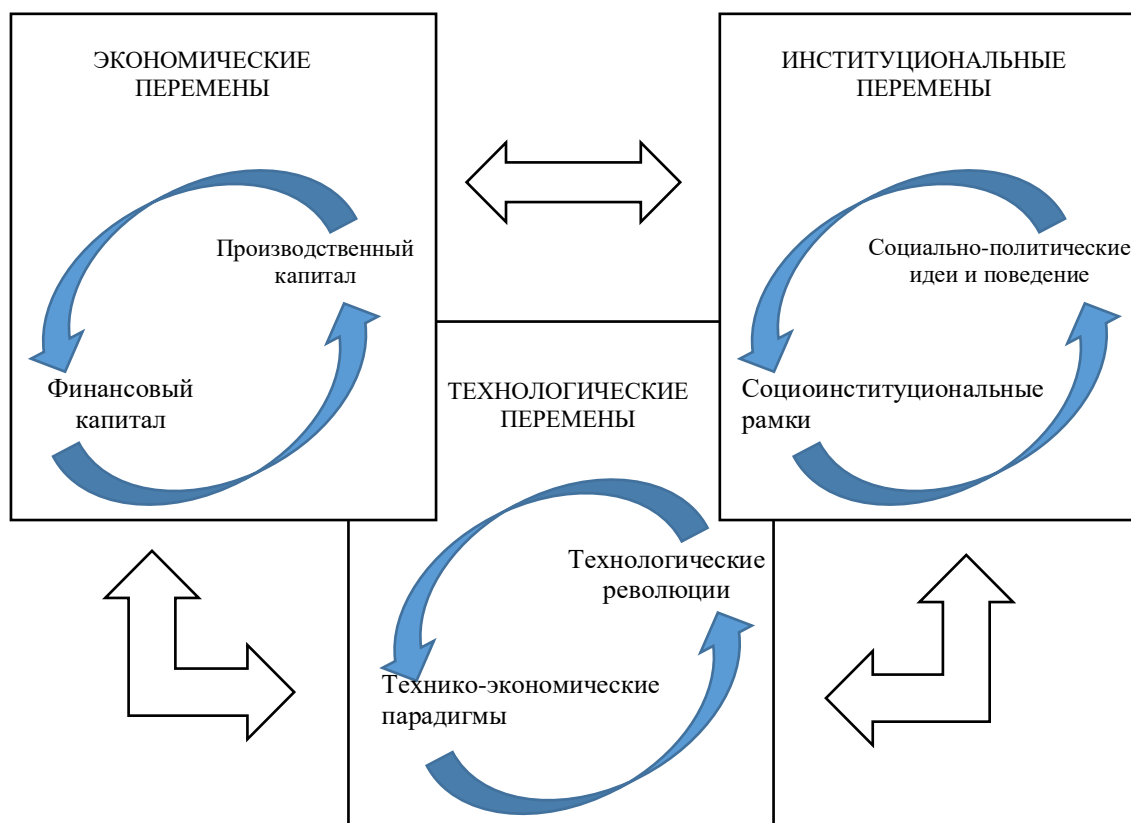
ЭКОНОМИЧЕСКИЕ ПЕРЕМЕНЫ

Производственный капитал

Финансовый капитал

ИНСТИТУЦИОНАЛЬНЫЕ ПЕРЕМЕНЫ

Социально-политические идеи и поведение

Социоинституциональные рамки

ТЕХНОЛОГИЧЕСКИЕ ПЕРЕМЕНЫ

Технологические революции

Технико-экономические парадигмы